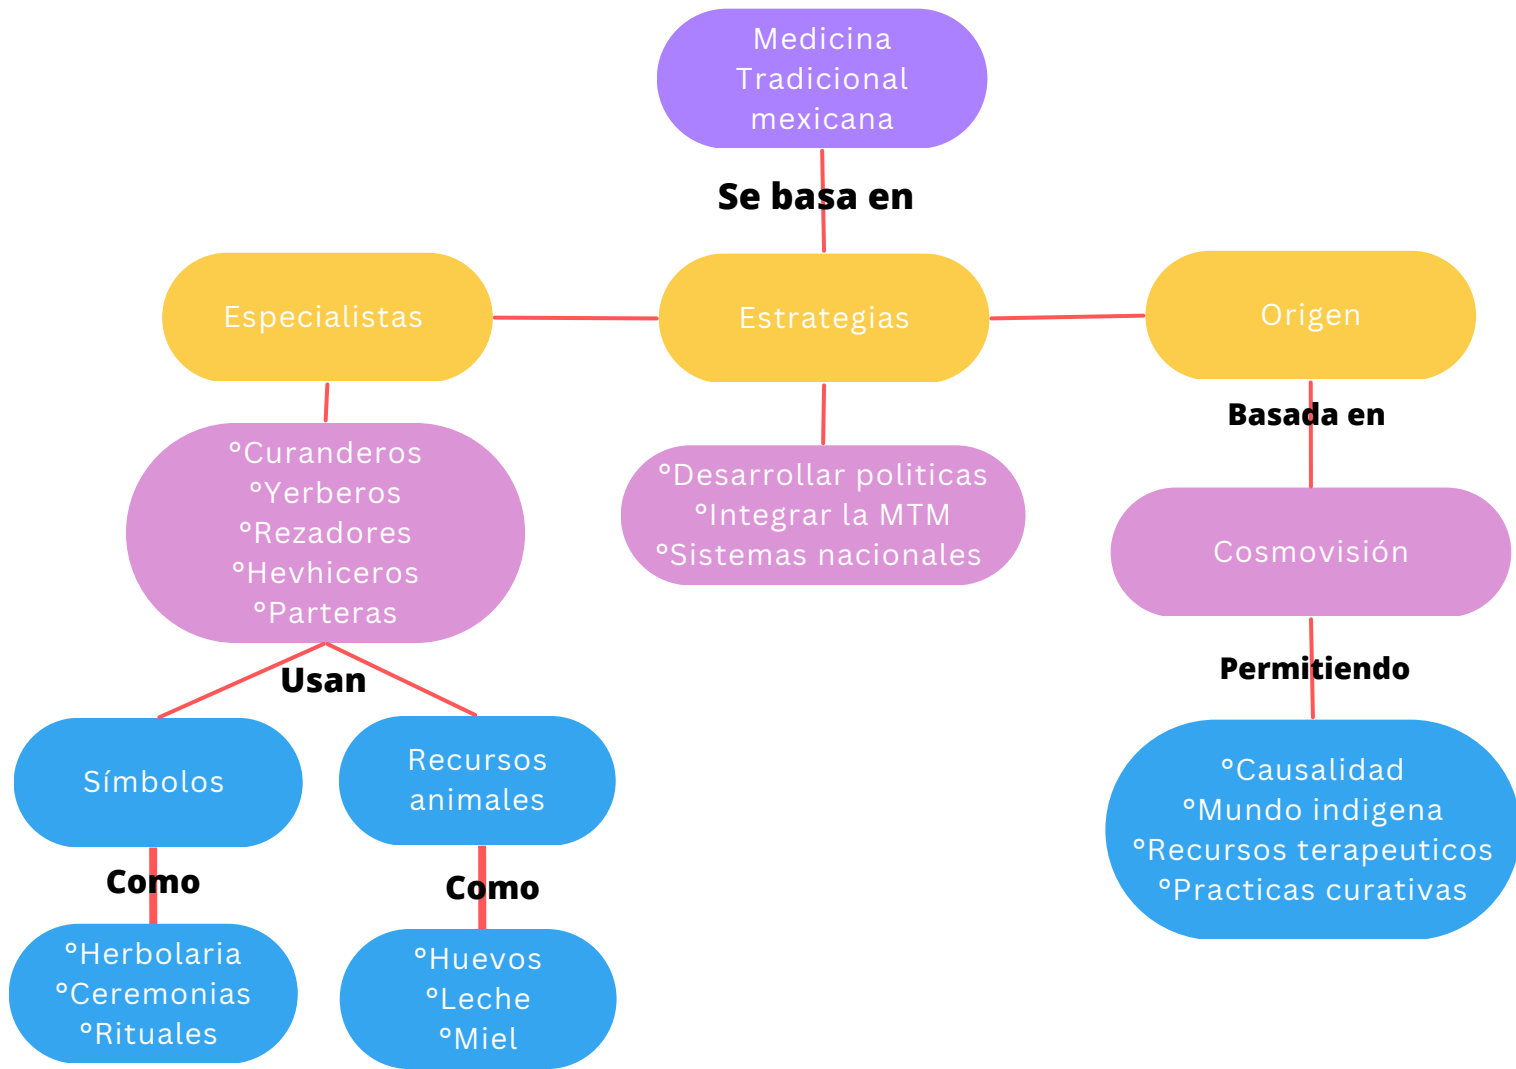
Medicina Tradicional mexicana

Se basa en

Especialistas

Estrategias

Origen

Basada en

°Curanderos
°Yerberos
°Rezadores
°Hevhiceros
°Parteras

°Desarrollar politicas
°Integrar la MTM
°Sistemas nacionales

Cosmovisión

Permitiendo

Usan

Símbolos

Recursos animales

°Causalidad
°Mundo indigena
°Recursos terapeuticos
°Practicas curativas

Como

Como

°Herbolaria
°Ceremonias
°Rituales

°Huevos
°Leche
°Miel